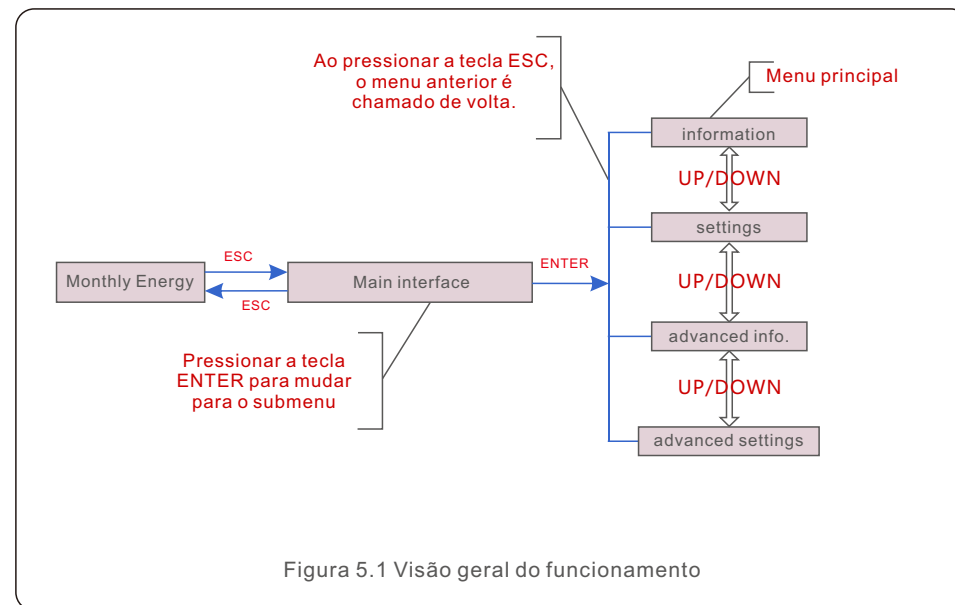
Ao pressionar a tecla ESC, o menu anterior é chamado de volta.

Menu principal

information

UP/DOWN

settings

UP/DOWN

advanced info.

UP/DOWN

advanced settings

ESC

Monthly Energy

ESC

Main interface

ENTER

Pressionar a tecla ENTER para mudar para o submenu

Figura 5.1 Visão geral do funcionamento